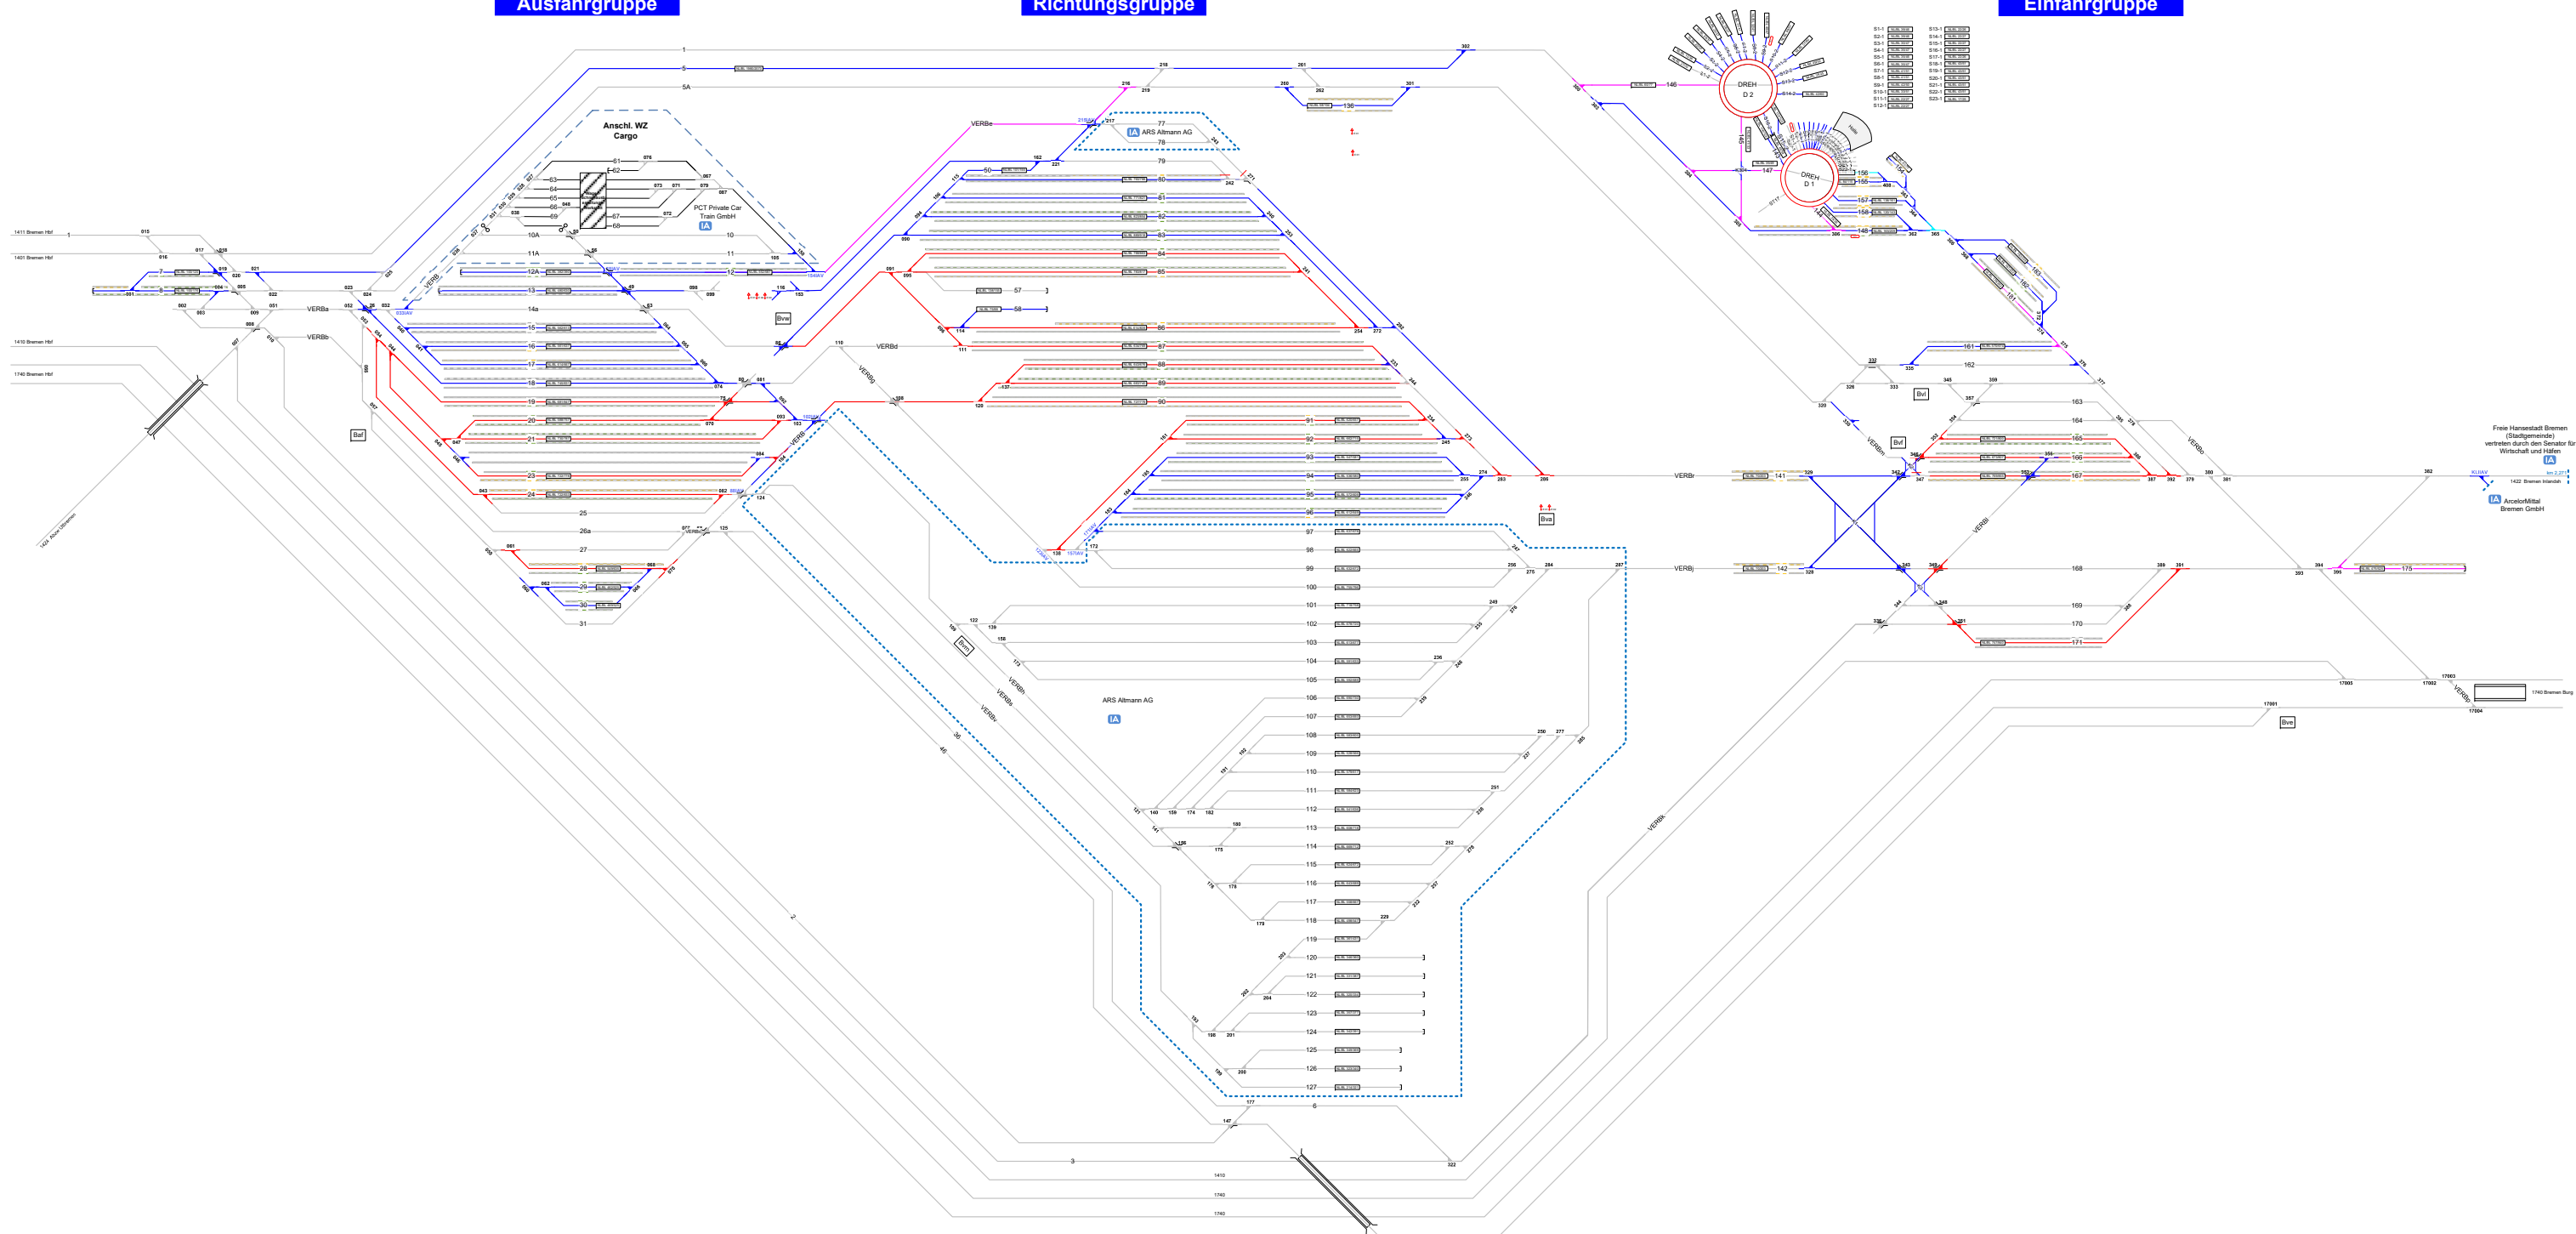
Ausfahrgruppe

Richtungsgruppe

Einfahrgruppe

Anschl. WZ Cargo

PCT Private Car Train GmbH

ARS Altmann AG

ARS Altmann AG

Freie Hansestadt Bremen (Stadtgemeinde) vertreten durch den Senator für Wirtschaft und Häfen

ArcelorMittal Bremen GmbH

1411 Bremen Hbf

1401 Bremen Hbf

1410 Bremen Hbf

1740 Bremen Hbf

1422 Bremen Inlandsh

1740 Bremen Burg

DREH D 2

DREH D 1

VERBa

VERBb

VERBc

VERBd

VERBe

VERBg

VERBh

VERBi

VERBj

VERBk

VERBl

VERBm

VERBn

VERBo

VERBr

Bvw

Baf

Bva

Bvl

Bvf

Bve

Bvm

1

5

5A

10

10A

11

11A

12

12A

13

14a

15

16

17

18

19

20

21

23

24

25

26a

27

28

29

30

31

57

58

60

61

62

63

64

65

66

67

68

76

77

78

79

80

81

82

83

84

85

86

87

88

89

90

91

92

93

94

95

96

97

98

99

100

101

102

103

104

105

106

107

108

109

110

111

112

113

114

115

116

117

118

119

120

121

122

123

124

125

126

127

136

141

142

146

147

148

155

156

157

158

161

162

163

164

165

166

167

168

169

170

171

175

3

6

30

40

1410

1740

1740